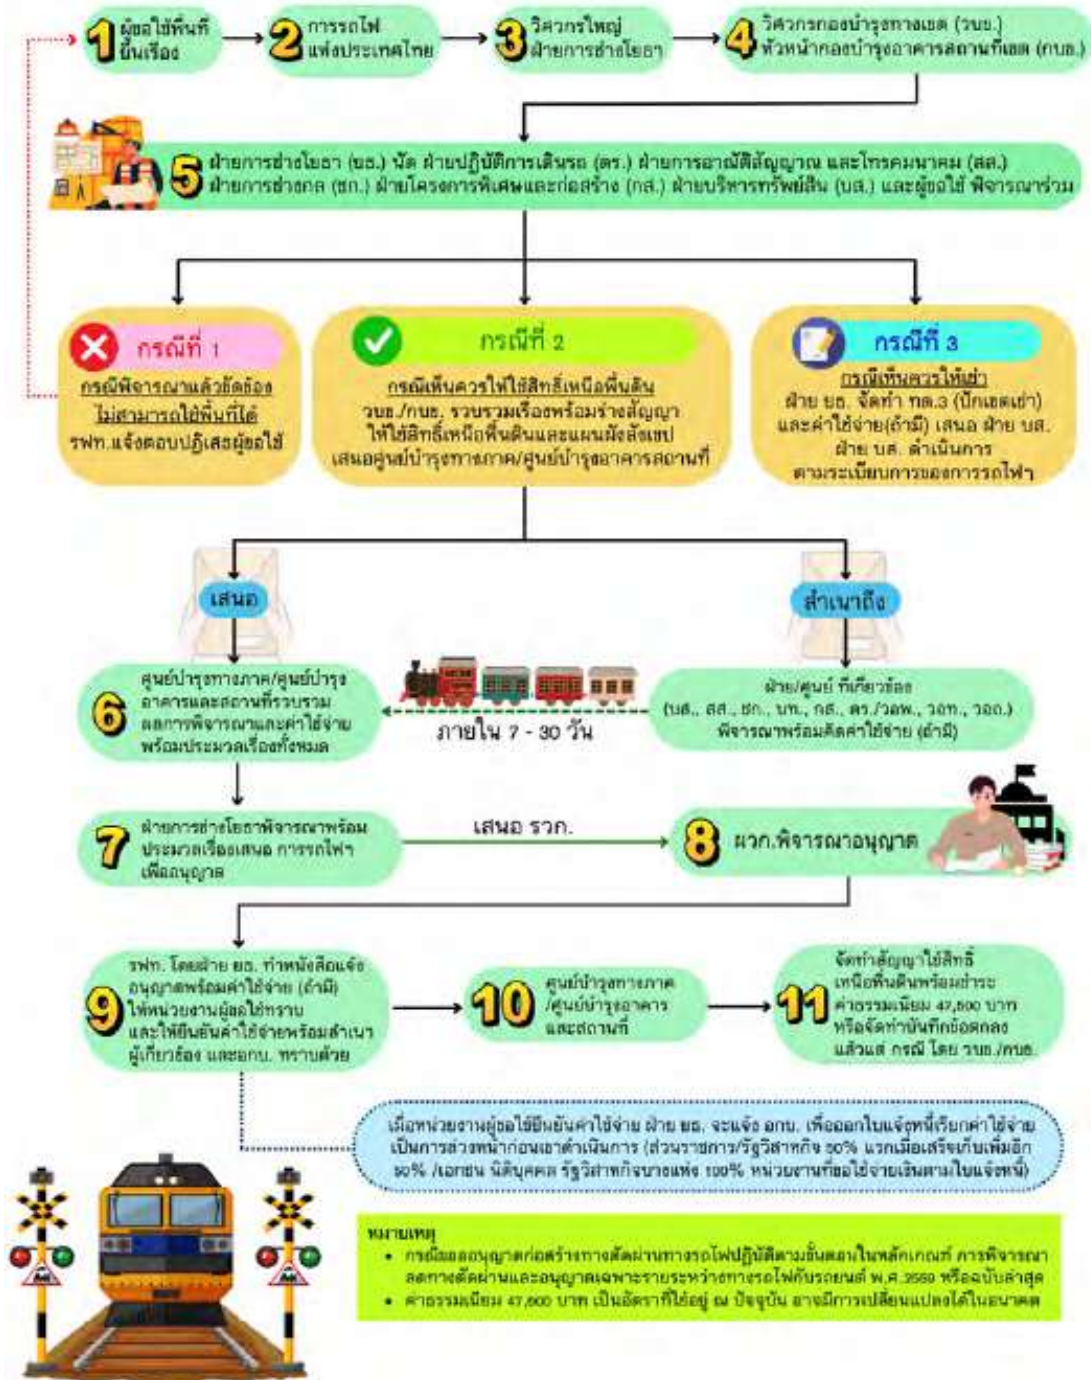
1 ผู้ขอใช้พื้นที่ ยื่นเรื่อง

2 การรถไฟแห่งประเทศไทย

3 วิศวกรใหญ่ ฝ่ายการช่างโยธา

4 วิศวกรกองบำรุงทางเขต (วบข.) หัวหน้ากองบำรุงอาคารสถานที่เขต (กบอ.)

5 ฝ่ายการช่างโยธา (ยธ.) นัด ฝ่ายปฏิบัติการเดินรถ (ดร.) ฝ่ายการอาณัติสัญญาณ และโทรคมนาคม (สส.) ฝ่ายการช่างกล (ชก.) ฝ่ายโครงการพิเศษและก่อสร้าง (กส.) ฝ่ายบริหารทรัพย์สิน (บส.) และผู้ขอใช้ พิจารณาร่วม

กรณีที่ 1
กรณีพิจารณาแล้วขัดข้อง ไม่สามารถใช้พื้นที่ได้
รฟท.แจ้งตอบปฏิเสธผู้ขอใช้

กรณีที่ 2
กรณีเห็นควรให้ใช้สิทธิ์เหนือพื้นดิน
วบข./กบอ. รวบรวมเรื่องพร้อมร่างสัญญาให้ใช้สิทธิ์เหนือพื้นดินและแผนผังสังเขป เสนอศูนย์บำรุงทางภาค/ศูนย์บำรุงอาคารสถานที่

กรณีที่ 3
กรณีเห็นควรให้เช่า
ฝ่าย ยธ. จัดทำ ทล.3 (ปักเขตเช่า) และค่าใช้จ่าย(ถ้ามี) เสนอ ฝ่าย บส. ฝ่าย บส. ดำเนินการ ตามระเบียบการของการรถไฟฯ

เสนอ

สำเนาถึง

6 ศูนย์บำรุงทางภาค/ศูนย์บำรุงอาคารและสถานที่รวบรวมผลการพิจารณาและค่าใช้จ่าย พร้อมประมวลเรื่องทั้งหมด

ภายใน 7 - 30 วัน

ฝ่าย/ศูนย์ ที่เกี่ยวข้อง (บส., สส., ชก., บท., กส., ดร./วลพ., วอท., วอด.) พิจารณาพร้อมคิดค่าใช้จ่าย (ถ้ามี)

7 ฝ่ายการช่างโยธาพิจารณาพร้อมประมวลเรื่องเสนอ การรถไฟฯ เพื่ออนุญาต

เสนอ รวก.

8 ผวก.พิจารณาอนุญาต

9 รฟท. โดยฝ่าย ยธ. ทำหนังสือแจ้งอนุญาตพร้อมค่าใช้จ่าย (ถ้ามี) ให้หน่วยงานผู้ขอใช้ทราบ และให้ยืนยันค่าใช้จ่ายพร้อมสำเนาผู้เกี่ยวข้อง และอกบ. ทราบด้วย

10 ศูนย์บำรุงทางภาค /ศูนย์บำรุงอาคาร และสถานที่

11 จัดทำสัญญาใช้สิทธิ์เหนือพื้นดินพร้อมชำระค่าธรรมเนียม 47,600 บาท หรือจัดทำบันทึกข้อตกลง แล้วแต่ กรณี โดย วบข./กบอ.

เมื่อหน่วยงานผู้ขอใช้ยืนยันค่าใช้จ่าย ฝ่าย ยธ. จะแจ้ง อกบ. เพื่อออกใบแจ้งหนี้เรียกค่าใช้จ่ายเป็นการล่วงหน้าก่อนเอาดำเนินการ (ส่วนราชการ/รัฐวิสาหกิจ 50% แรกเมื่อเสร็จเก็บเพิ่มอีก 50% /เอกชน นิติบุคคล รัฐวิสาหกิจบางแห่ง 100% หน่วยงานที่ขอใช้จ่ายเงินตามใบแจ้งหนี้)

หมายเหตุ
• กรณีขออนุญาตก่อสร้างทางตัดผ่านทางรถไฟปฏิบัติตามขั้นตอนในหลักเกณฑ์ การพิจารณาลดทางตัดผ่านและอนุญาตเฉพาะรายระหว่างทางรถไฟกับรถยนต์ พ.ศ.2560 หรือฉบับล่าสุด
• ค่าธรรมเนียม 47,600 บาท เป็นอัตราที่ใช้อยู่ ณ ปัจจุบัน อาจมีการเปลี่ยนแปลงได้ในอนาคต